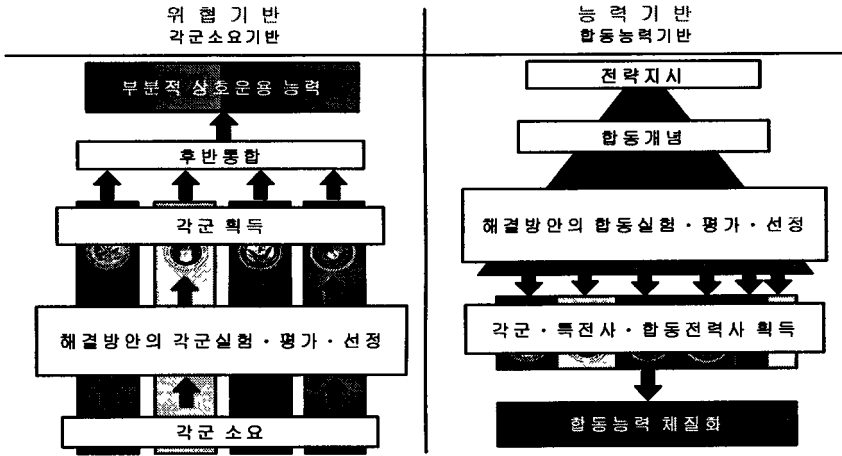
위협기반
각군소요기반

부분적 상호운용 능력

후반통합

각군 획득

해결방안의 각군실험 · 평가 · 선정

각군 소요

능력기반
합동능력기반

전략지시

합동개념

해결방안의 합동실험 · 평가 · 선정

각군 · 특전사 · 합동전력사 획득

합동능력 체질화